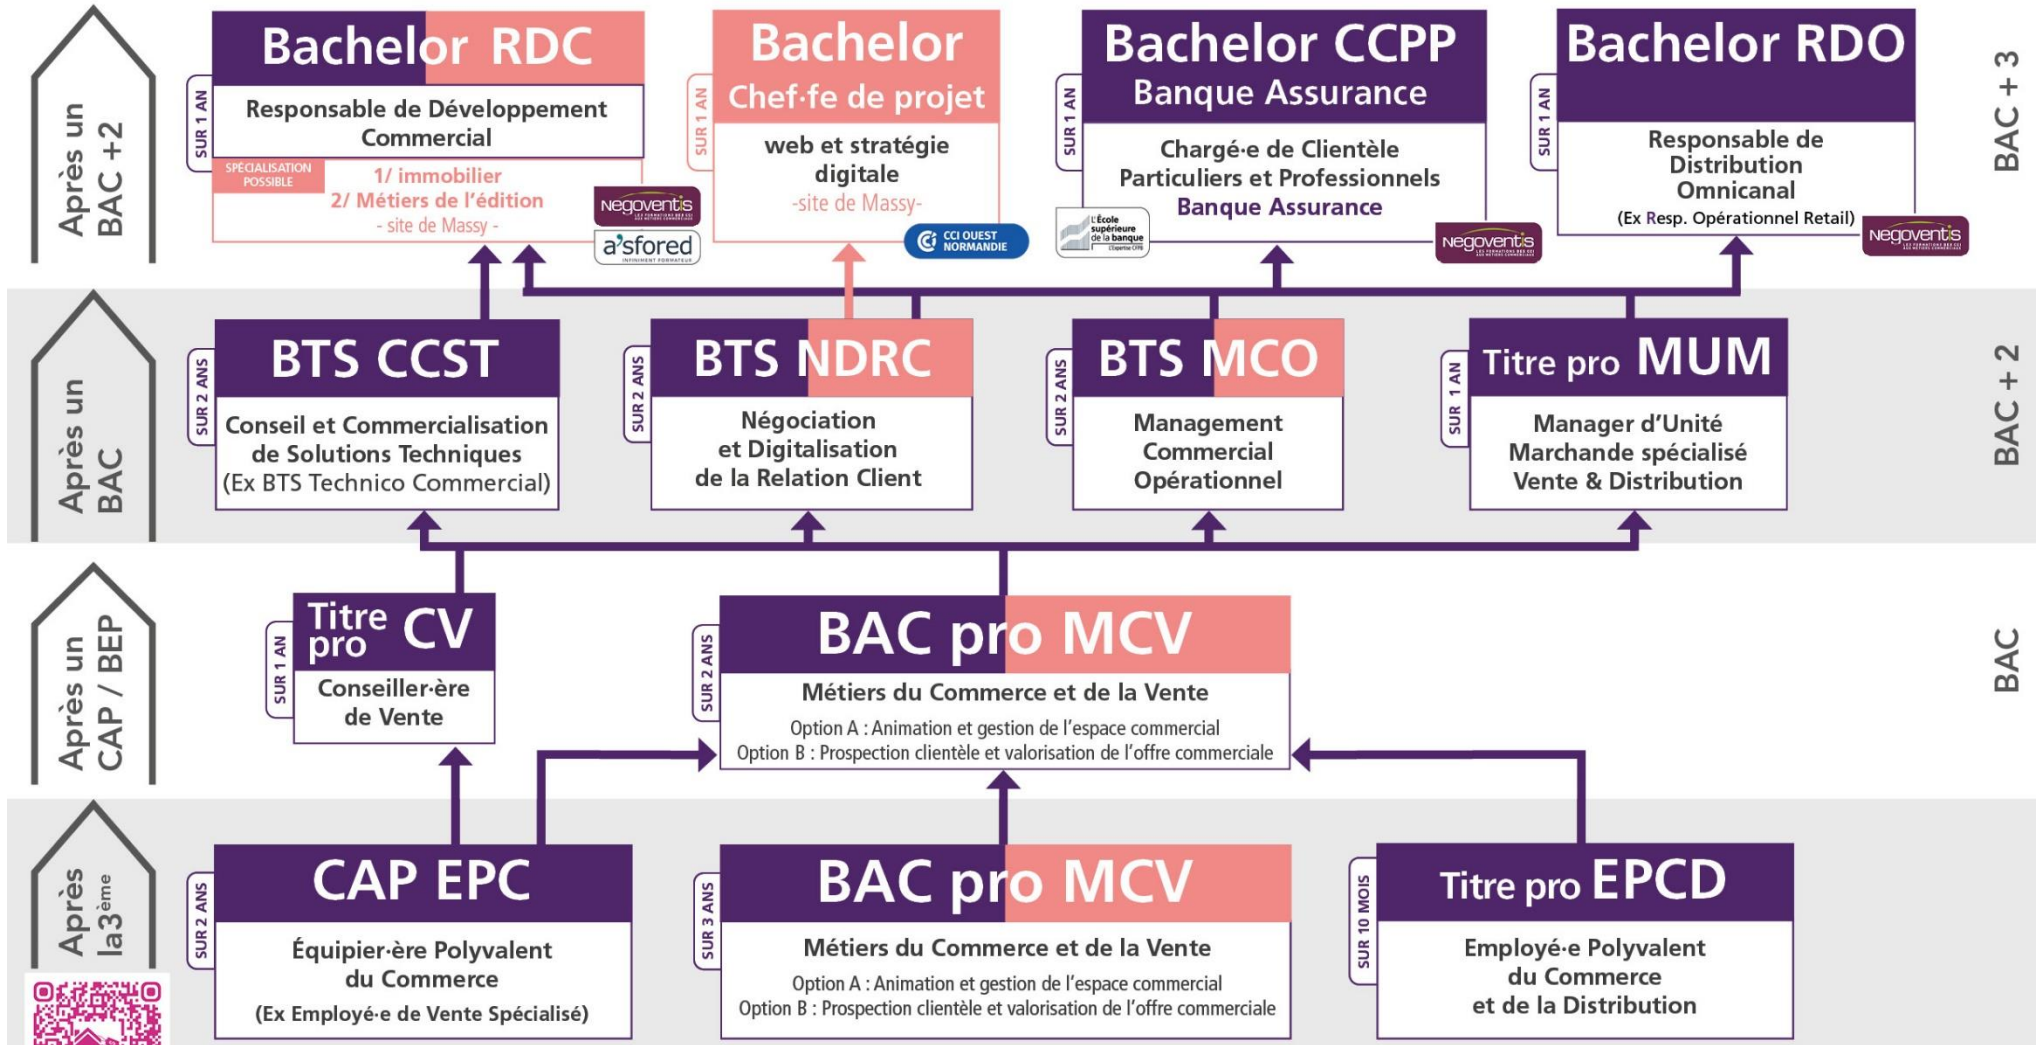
Après un BAC +2

Bachelor RDC
SUR 1 AN
Responsable de Développement Commercial
SPÉCIALISATION POSSIBLE
1/ immobilier
2/ Métiers de l'édition
- site de Massy -
Negoventis
a'sfored

Bachelor Chef·fe de projet
SUR 1 AN
web et stratégie digitale
-site de Massy-
CCI OUEST NORMANDIE

Bachelor CCPP
Banque Assurance
SUR 1 AN
Chargé·e de Clientèle Particuliers et Professionnels
Banque Assurance
L'École supérieure de la banque
Negoventis

Bachelor RDO
SUR 1 AN
Responsable de Distribution Omnicanal
(Ex Resp. Opérationnel Retail)
Negoventis

BAC + 3

Après un BAC

BTS CCST
SUR 2 ANS
Conseil et Commercialisation de Solutions Techniques
(Ex BTS Technico Commercial)

BTS NDRC
SUR 2 ANS
Négociation et Digitalisation de la Relation Client

BTS MCO
SUR 2 ANS
Management Commercial Opérationnel

Titre pro MUM
SUR 1 AN
Manager d'Unité Marchande spécialisé Vente & Distribution

BAC + 2

Après un CAP / BEP

Titre pro CV
SUR 1 AN
Conseiller·ère de Vente

BAC pro MCV
SUR 2 ANS
Métiers du Commerce et de la Vente
Option A : Animation et gestion de l'espace commercial
Option B : Prospection clientèle et valorisation de l'offre commerciale

BAC

Après la 3$^{ème}$

CAP EPC
SUR 2 ANS
Équipier·ère Polyvalent du Commerce
(Ex Employé·e de Vente Spécialisé)

BAC pro MCV
SUR 3 ANS
Métiers du Commerce et de la Vente
Option A : Animation et gestion de l'espace commercial
Option B : Prospection clientèle et valorisation de l'offre commerciale

Titre pro EPCD
SUR 10 MOIS
Employé·e Polyvalent du Commerce et de la Distribution